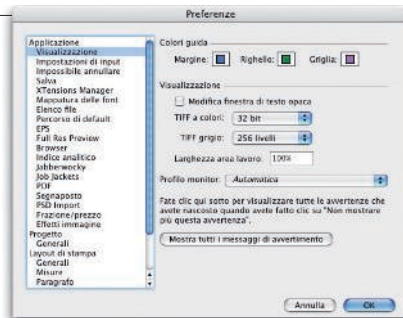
Preferenze

Applicazione
Visualizzazione
Impostazioni di input
Impossibile annullare
Salva
XTensions Manager
Mappatura delle font
Elenco file
Percorso di default
EPS
Full Res Preview
Browser
Indice analitico
Jabberwocky
Job Jackets
PDF
Segnaposto
PSD Import
Frazione/prezzo
Effetti immagine
Progetto
Generali
Layout di stampa
Generali
Misure
Paragrafo

Colori guida
Margine:
Righello:
Griglia:

Visualizzazione
Modifica finestra di testo opaca
TIFF a colori: 32 bit
TIFF grigio: 256 livelli
Larghezza area lavoro: 100%

Profilo monitor: Automatica

Fate clic qui sotto per visualizzare tutte le avvertenze che avete nascosto quando avete fatto clic su "Non mostrare più questa avvertenza".

Mostra tutti i messaggi di avvertimento

Annulla
OK